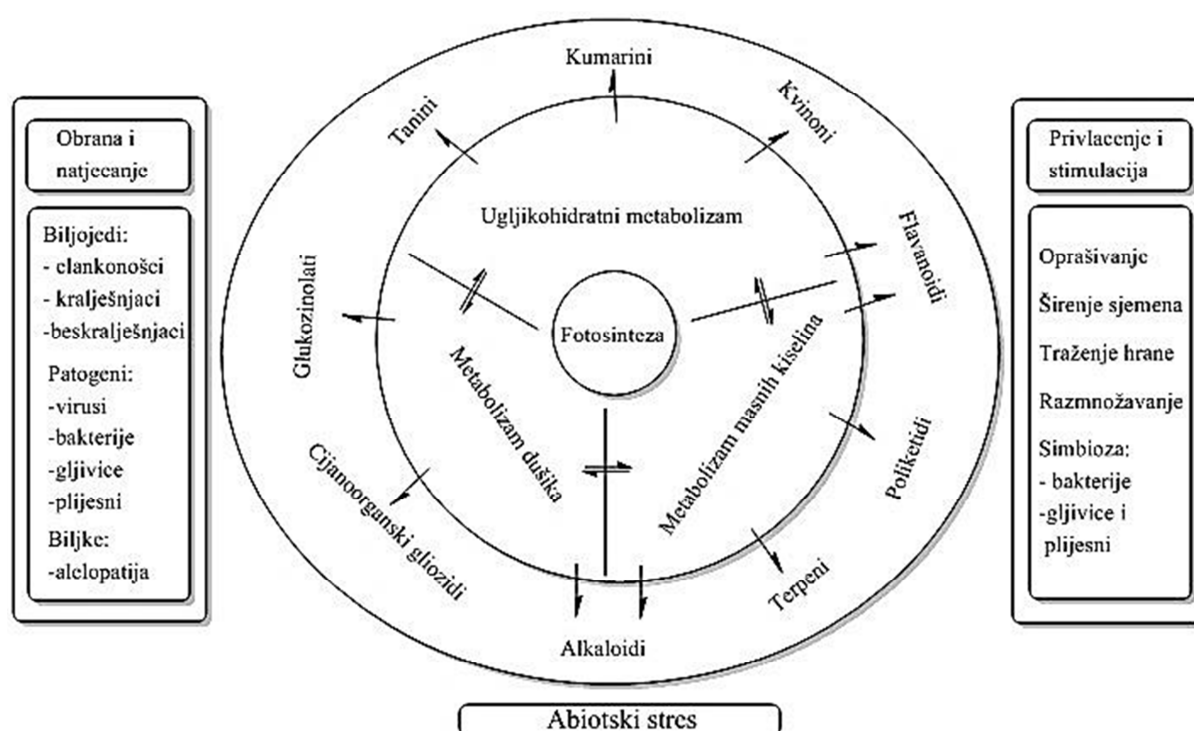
Obrana i natjecanje

Biljojedi:
- clankonošci
- kralješnjaci
-beskralješnjaci

Patogeni:
-virusi
-bakterije
-gljivice
-plijesni

Biljke:
-alelopatija

Kumarini

Tanini

Kvinoni

Ugljikohidratni metabolizam

Flavanoidi

Glukozinolati

Fotosinteza

Metabolizam dušika

Metabolizam masnih kiselina

Poliketidi

Cijanoorganski gliozidi

Terpeni

Alkaloidi

Privlacenje i stimulacija

Oprašivanje

Širenje sjemena

Traženje hrane

Razmnožavanje

Simbioza:
- bakterije
-gljivice i plijesni

Abiotski stres